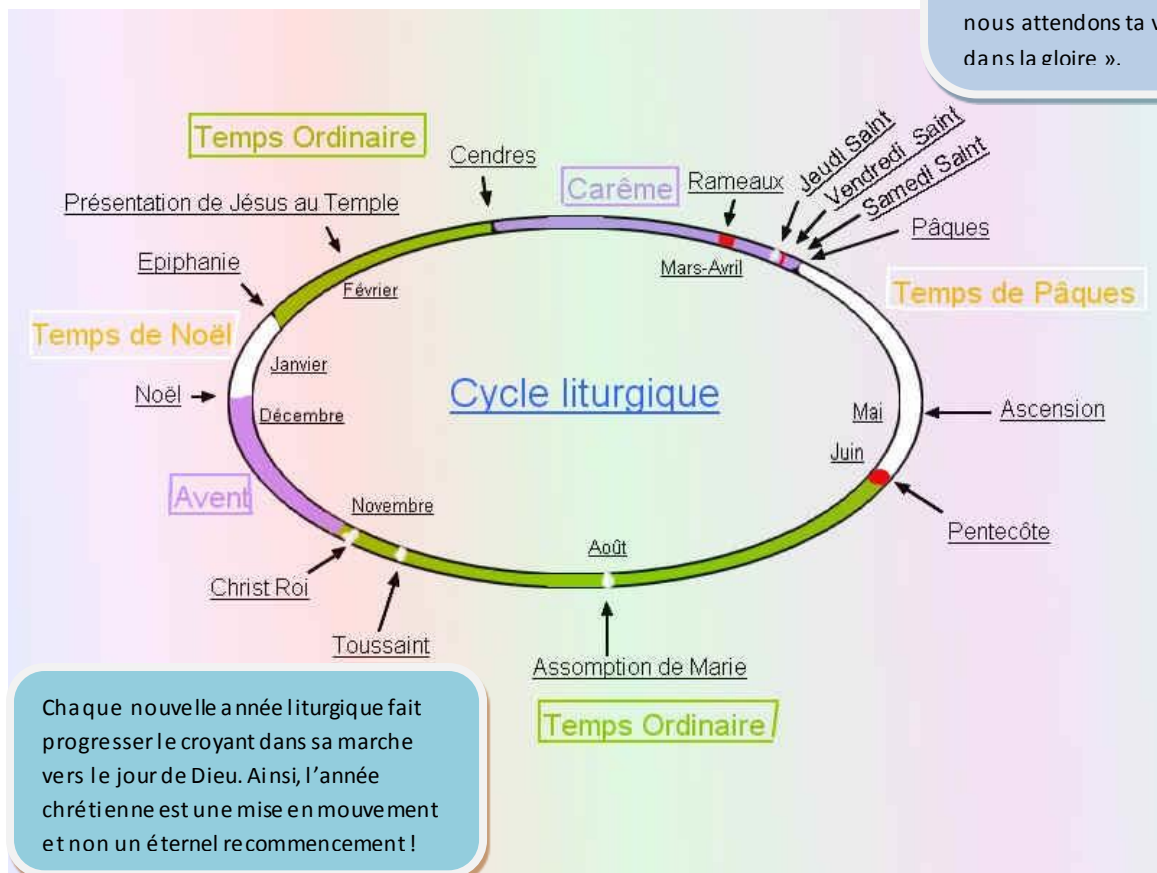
nous attendons ta v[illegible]
dans la gloire ».

Temps Ordinaire

Cendres

Carême

Rameaux

Jeudi Saint

Vendredi Saint

Samedi Saint

Pâques

Présentation de Jésus au Temple

Epiphanie

Février

Mars-Avril

Temps de Pâques

Temps de Noël

Janvier

Cycle liturgique

Noël

Décembre

Mai

Ascension

Juin

Avent

Novembre

Pentecôte

Août

Christ Roi

Toussaint

Assomption de Marie

Temps Ordinaire

Chaque nouvelle année liturgique fait progresser le croyant dans sa marche vers le jour de Dieu. Ainsi, l'année chrétienne est une mise en mouvement et non un éternel recommencement !